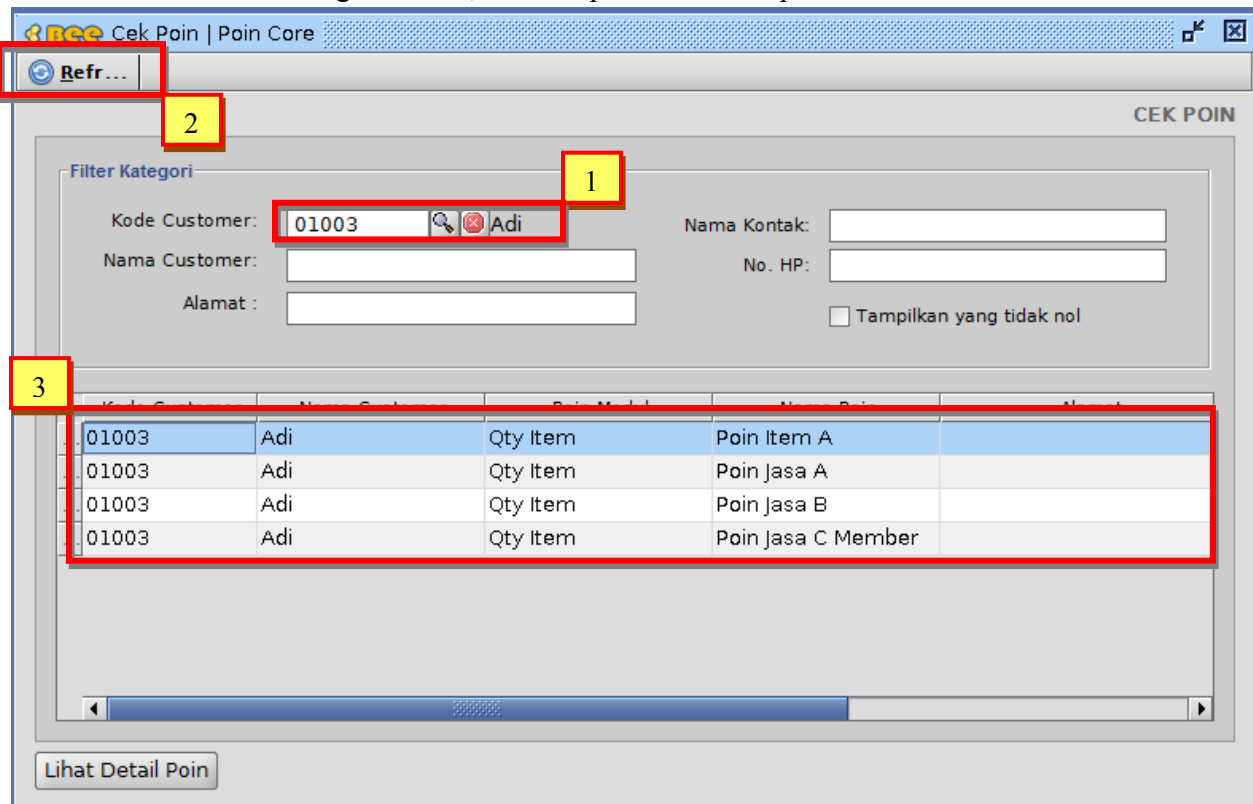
Bee Cek Poin | Poin Core

Refr...

2

CEK POIN

Filter Kategori

1

Kode Customer: 01003 Adi

Nama Kontak:

Nama Customer:

No. HP:

Alamat :

Tampilkan yang tidak nol

3

| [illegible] | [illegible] | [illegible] | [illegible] | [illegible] |
|---|---|---|---|---|
| 01003 | Adi | Qty Item | Poin Item A | |
| 01003 | Adi | Qty Item | Poin Jasa A | |
| 01003 | Adi | Qty Item | Poin Jasa B | |
| 01003 | Adi | Qty Item | Poin Jasa C Member | |

Lihat Detail Poin